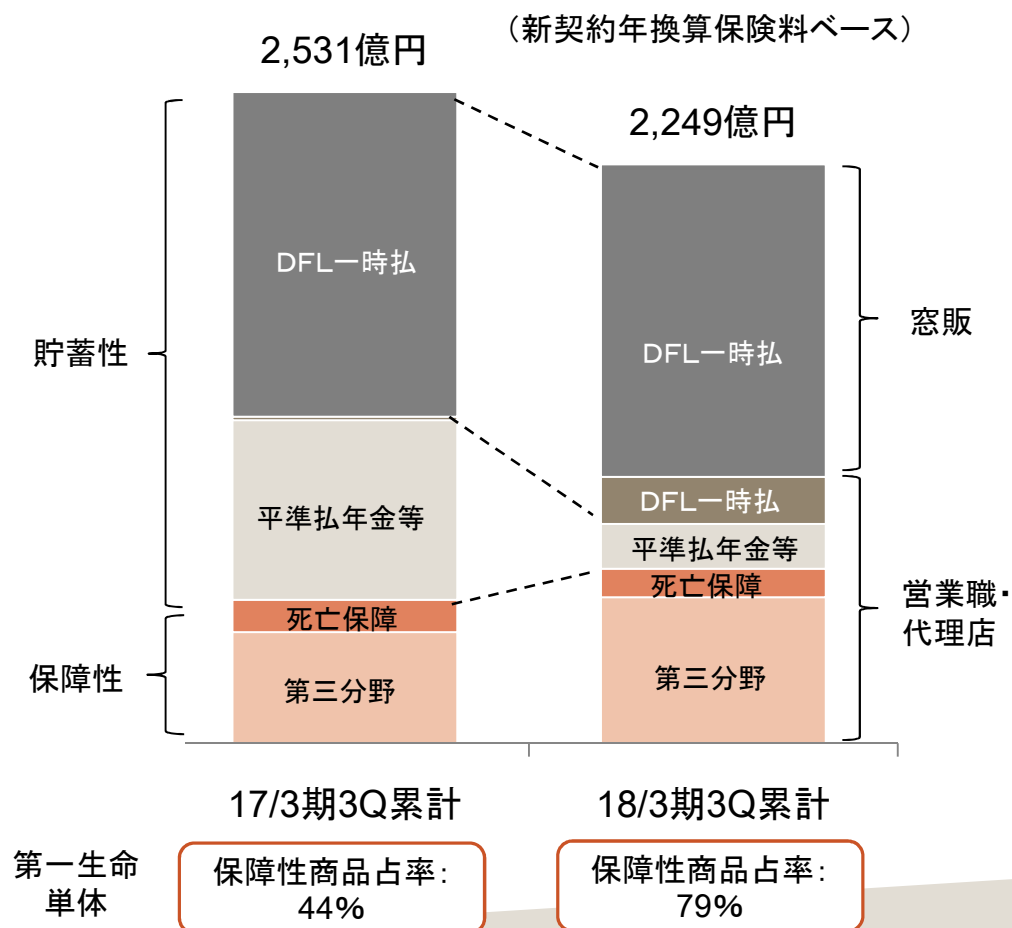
（新契約年換算保険料ベース）

2,531億円

2,249億円

DFL一時払

DFL一時払

貯蓄性

窓販

平準払年金等

DFL一時払

平準払年金等

死亡保障

死亡保障

営業職・代理店

保障性

第三分野

第三分野

17/3期3Q累計

18/3期3Q累計

第一生命単体

保障性商品占率：44%

保障性商品占率：79%